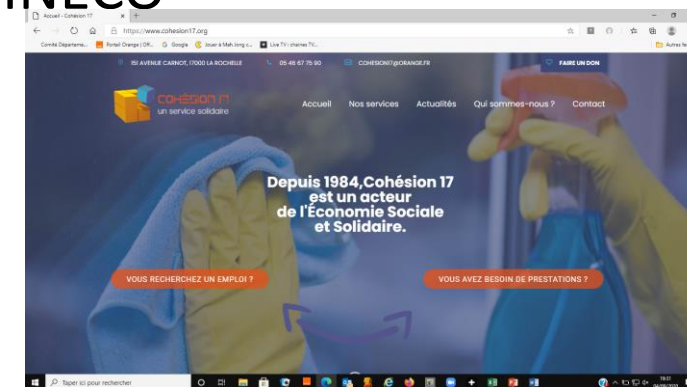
INFCO

Accueil - Cohésion 17

https://www.cohesion17.org

Comité Départeme... Portail Orange | Off... Google Jouer à Mah Jong c... Live TV : chaines TV...

Autres fa

151 AVENUE CARNOT, 17000 LA ROCHELLE

05 46 67 75 90

COHESION17@ORANGE.FR

FAIRE UN DON

COHÉSION 17
un service solidaire

Accueil

Nos services

Actualités

Qui sommes-nous ?

Contact

Depuis 1984,Cohésion 17 est un acteur de l'Économie Sociale et Solidaire.

VOUS RECHERCHEZ UN EMPLOI ?

VOUS AVEZ BESOIN DE PRESTATIONS ?

Taper ici pour rechercher

19:37
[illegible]